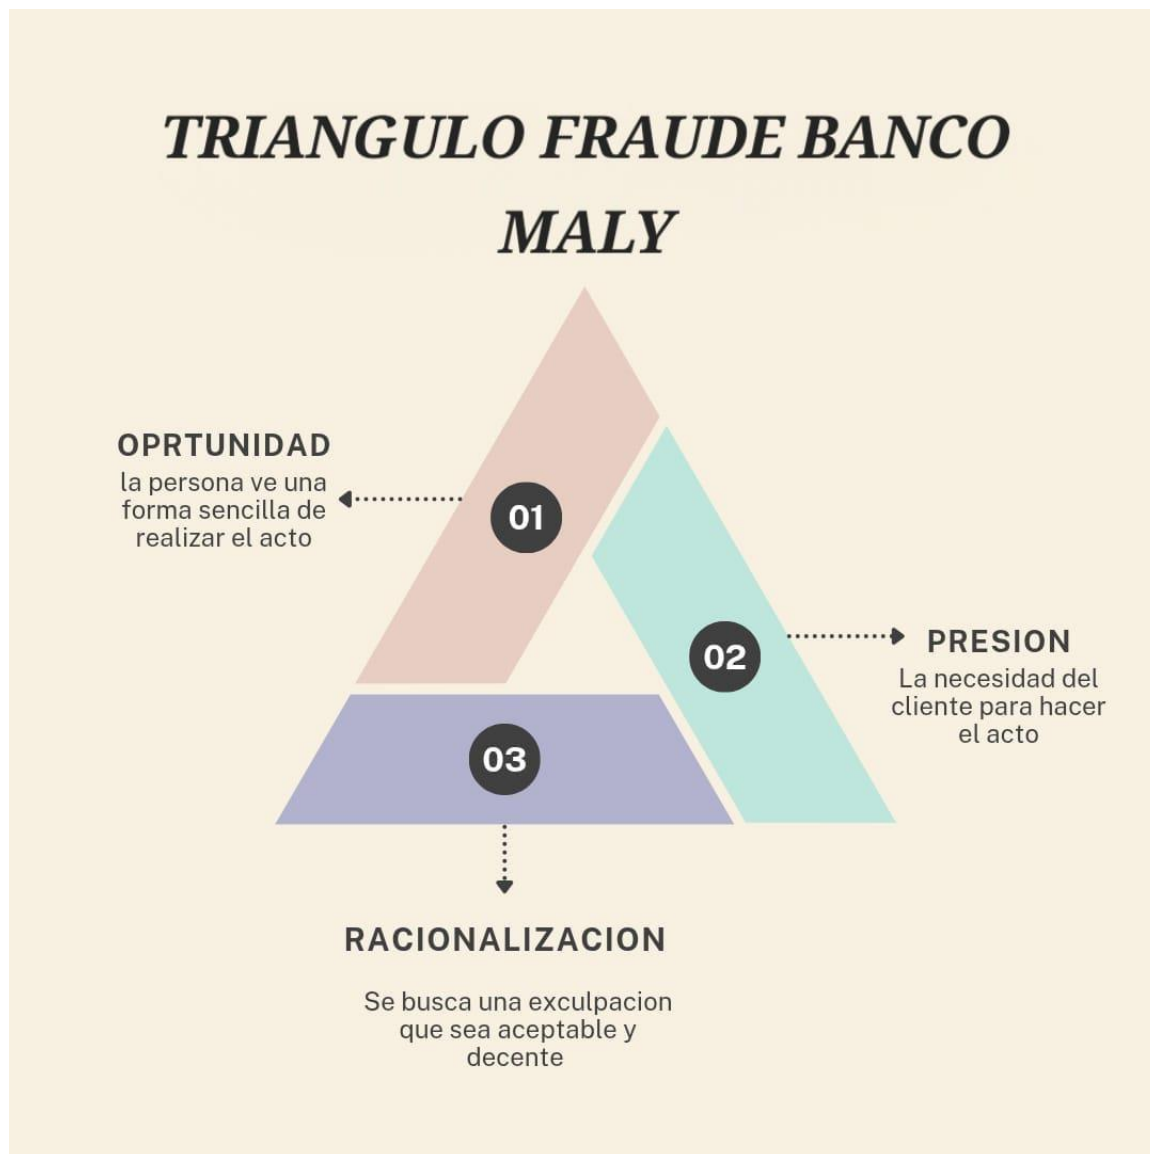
TRIANGULO FRAUDE BANCO MALY

OPRTUNIDAD
la persona ve una forma sencilla de realizar el acto

01

02

PRESION
La necesidad del cliente para hacer el acto

03

RACIONALIZACION

Se busca una exculpacion que sea aceptable y decente